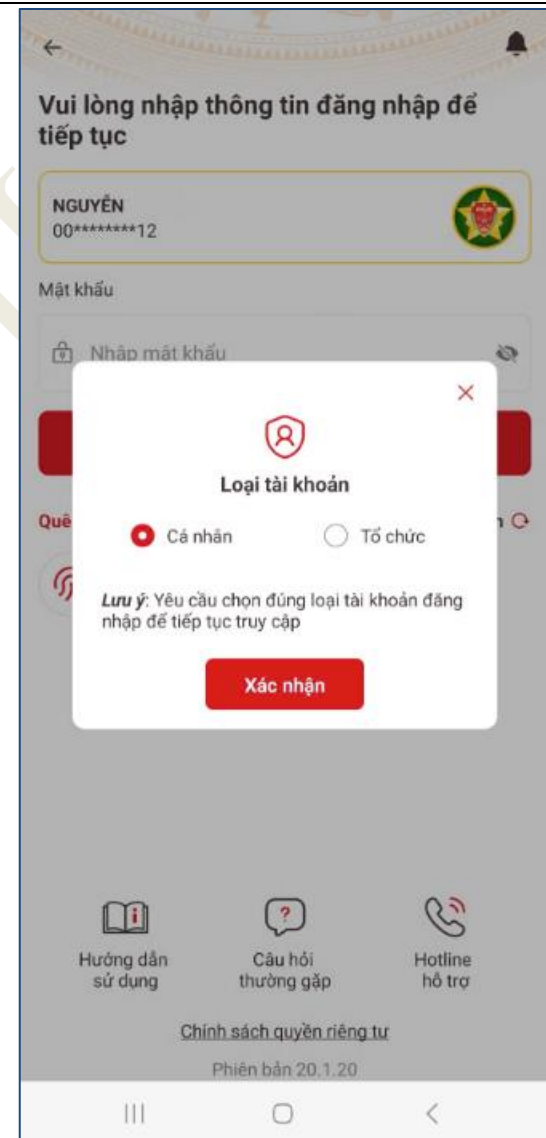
Vui lòng nhập thông tin đăng nhập để tiếp tục

NGUYỄN
00********12

Mật khẩu

Nhập mật khẩu

Quê

n

Loại tài khoản

Cá nhân

Tổ chức

*Lưu ý*: Yêu cầu chọn đúng loại tài khoản đăng nhập để tiếp tục truy cập

Xác nhận

Hướng dẫn sử dụng

Câu hỏi thường gặp

Hotline hỗ trợ

Chính sách quyền riêng tư

Phiên bản 20.1.20